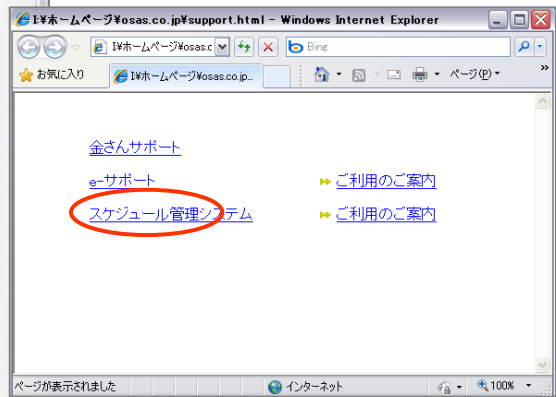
I:¥ホームページ¥osas.co.jp¥support.html - Windows Internet Explorer

I:¥ホームページ¥osas.c

Bing

お気に入り

I:¥ホームページ¥osas.co.jp...

ページ(P)

金さんサポート

e-サポート

ご利用のご案内

スケジュール管理システム

ご利用のご案内

ページが表示されました

インターネット

100%